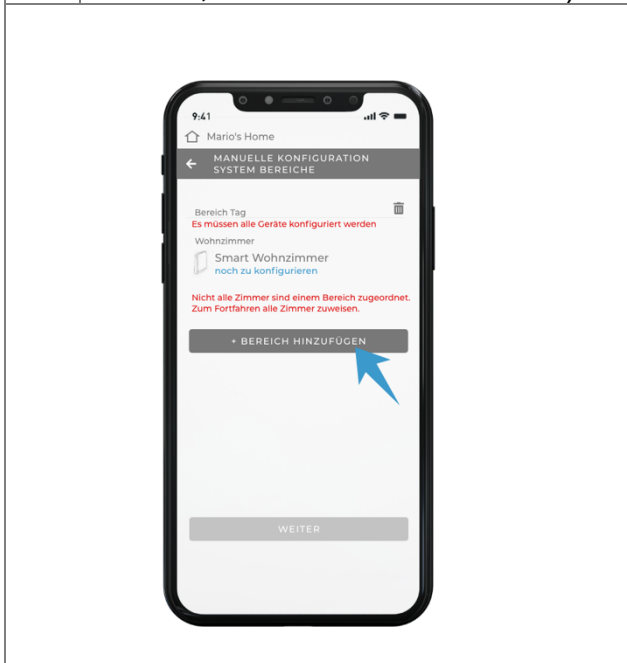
9:41

Mario's Home

MANUELLE KONFIGURATION SYSTEM BEREICHE

Bereich Tag

Es müssen alle Geräte konfiguriert werden

Wohnzimmer

Smart Wohnzimmer

noch zu konfigurieren

Nicht alle Zimmer sind einem Bereich zugeordnet. Zum Fortfahren alle Zimmer zuweisen.

+ BEREICH HINZUFÜGEN

WEITER